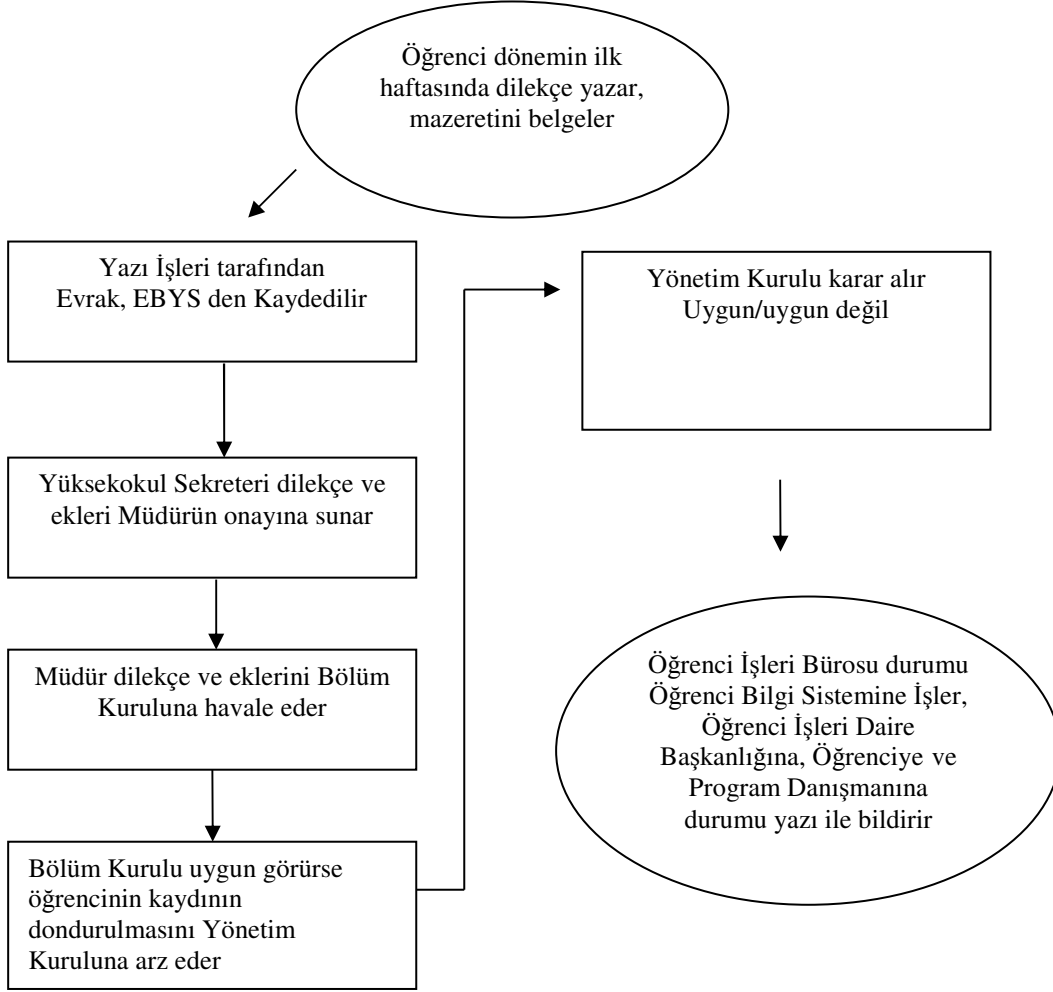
Öğrenci dönemin ilk haftasında dilekçe yazar, mazeretini belgeler

Yazı İşleri tarafından Evrak, EBYS den Kaydedilir

Yüksekokul Sekreteri dilekçe ve ekleri Müdürün onayına sunar

Müdür dilekçe ve eklerini Bölüm Kuruluna havale eder

Bölüm Kurulu uygun görürse öğrencinin kaydının dondurulmasını Yönetim Kuruluna arz eder

Yönetim Kurulu karar alır Uygun/uygun değil

Öğrenci İşleri Bürosu durumu Öğrenci Bilgi Sistemine İşler, Öğrenci İşleri Daire Başkanlığına, Öğrenciye ve Program Danışmanına durumu yazı ile bildirir